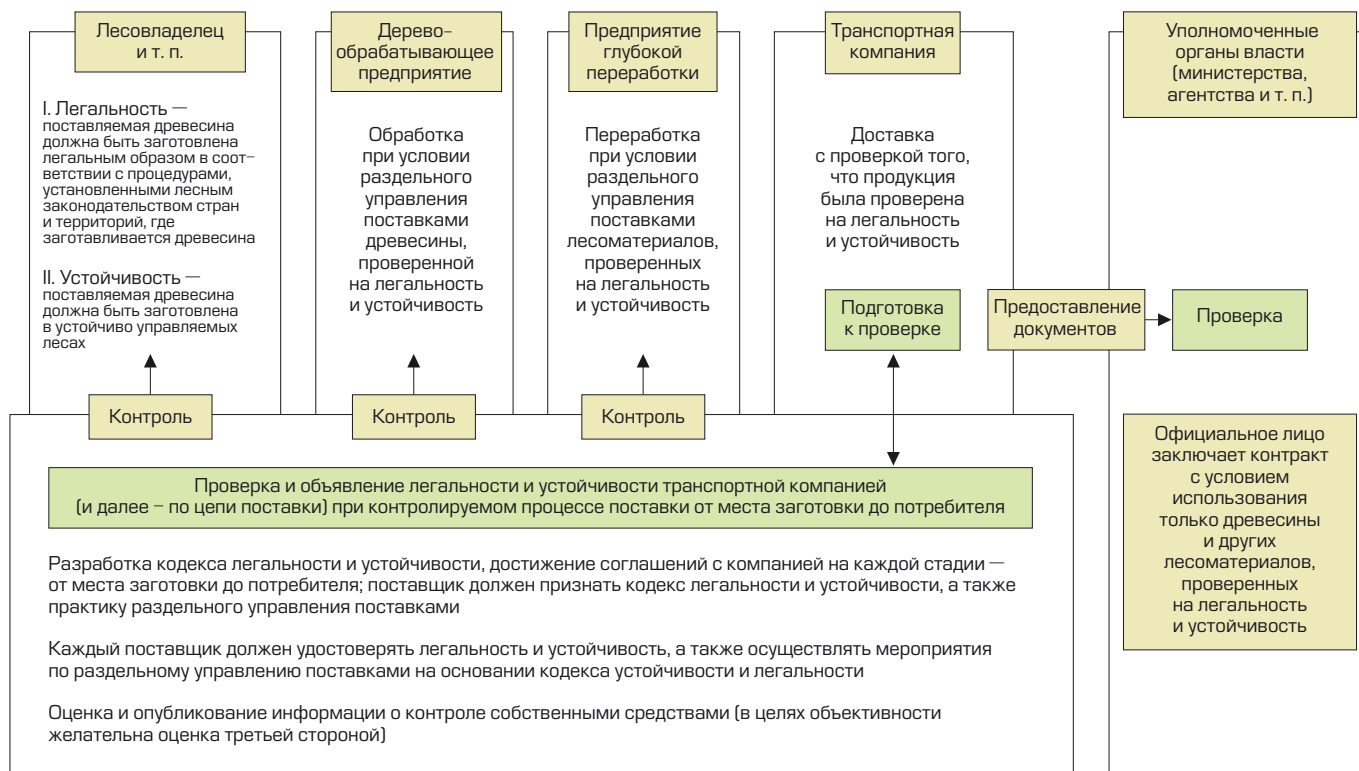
Лесовладелец и т. п.

I. Легальность — поставляемая древесина должна быть заготовлена легальным образом в соответствии с процедурами, установленными лесным законодательством стран и территорий, где заготавливается древесина

II. Устойчивость — поставляемая древесина должна быть заготовлена в устойчиво управляемых лесах

Контроль

Дерево-обрабатывающее предприятие

Обработка при условии раздельного управления поставками древесины, проверенной на легальность и устойчивость

Контроль

Предприятие глубокой переработки

Переработка при условии раздельного управления поставками лесоматериалов, проверенных на легальность и устойчивость

Контроль

Транспортная компания

Доставка с проверкой того, что продукция была проверена на легальность и устойчивость

Подготовка к проверке

Уполномоченные органы власти (министерства, агентства и т. п.)

Предоставление документов

Проверка

Официальное лицо заключает контракт с условием использования только древесины и других лесоматериалов, проверенных на легальность и устойчивость

Проверка и объявление легальности и устойчивости транспортной компанией (и далее – по цепи поставки) при контролируемом процессе поставки от места заготовки до потребителя

Разработка кодекса легальности и устойчивости, достижение соглашений с компанией на каждой стадии — от места заготовки до потребителя; поставщик должен признать кодекс легальности и устойчивости, а также практику раздельного управления поставками

Каждый поставщик должен удостоверять легальность и устойчивость, а также осуществлять мероприятия по раздельному управлению поставками на основании кодекса устойчивости и легальности

Оценка и опубликование информации о контроле собственными средствами (в целях объективности желательна оценка третьей стороной)